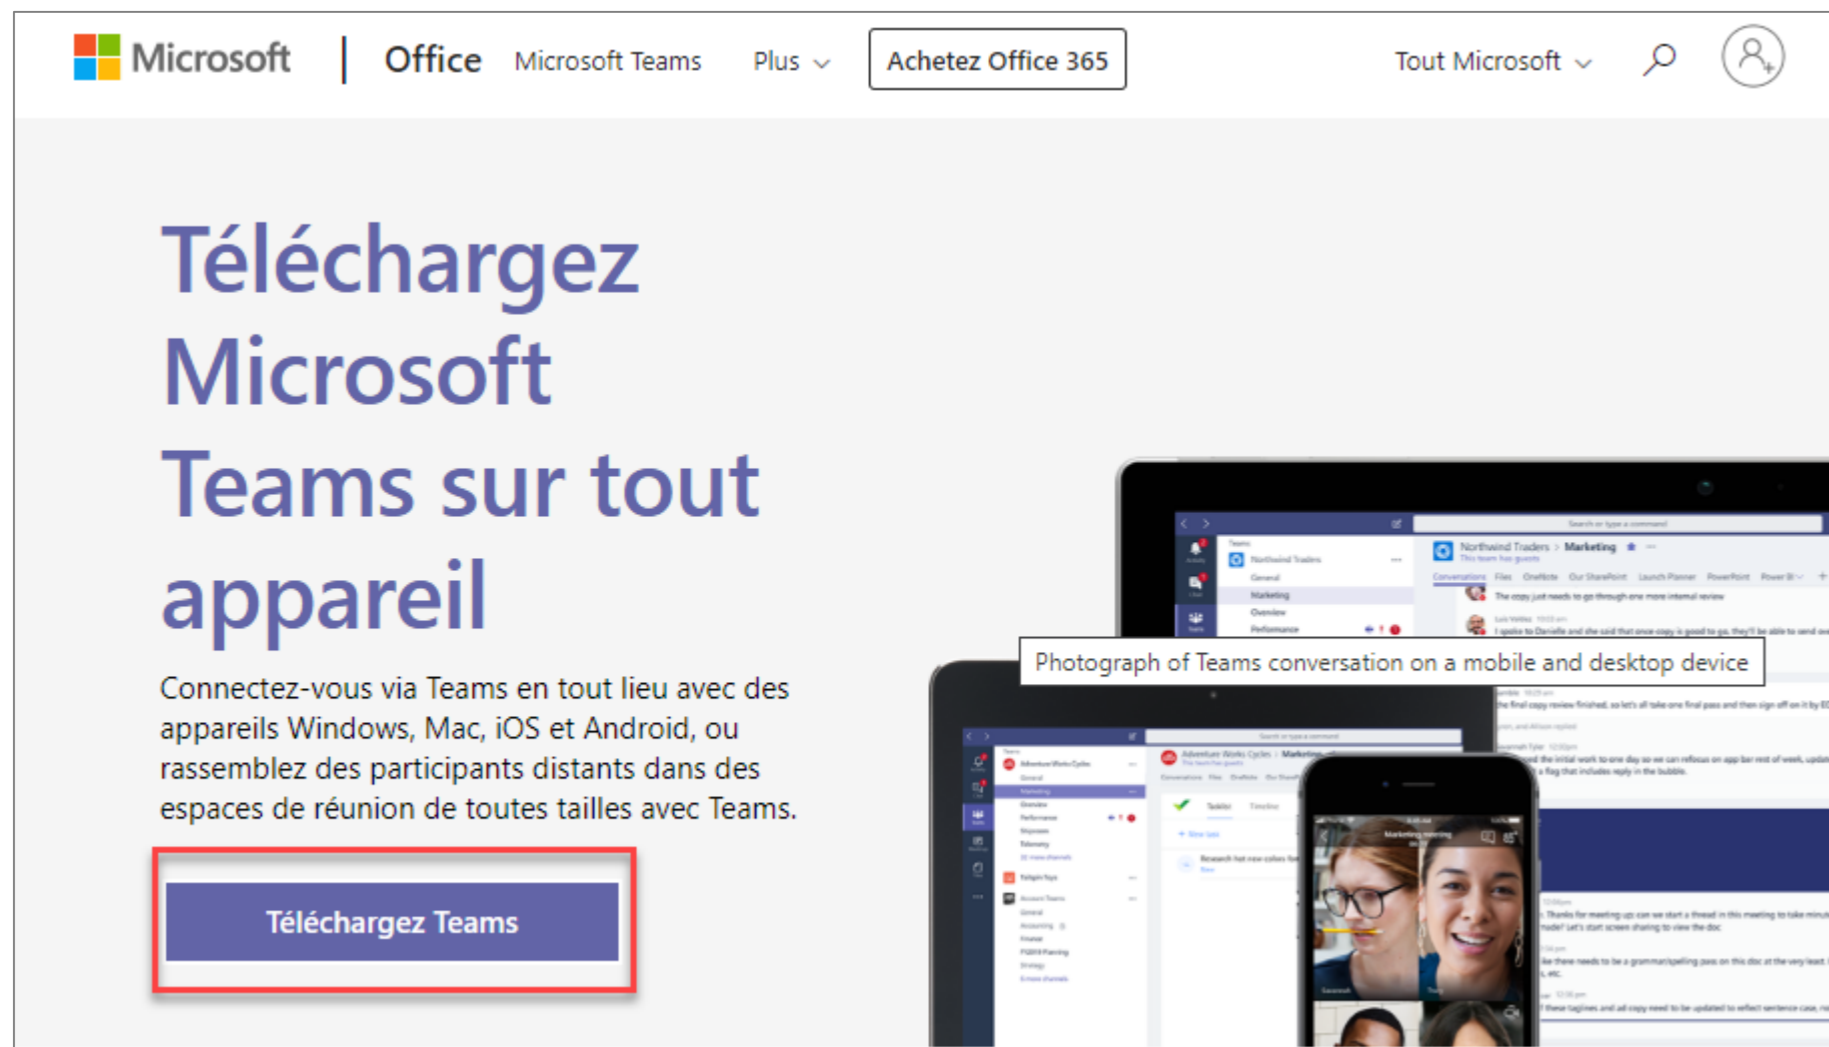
Microsoft | Office Microsoft Teams Plus Achetez Office 365 Tout Microsoft

Téléchargez Microsoft Teams sur tout appareil

Connectez-vous via Teams en tout lieu avec des appareils Windows, Mac, iOS et Android, ou rassemblez des participants distants dans des espaces de réunion de toutes tailles avec Teams.

Téléchargez Teams

Photograph of Teams conversation on a mobile and desktop device

Northwind Traders > Marketing

Teams

General

Marketing

Overview

Performance

Adventure Works Cycles

Marketing meeting